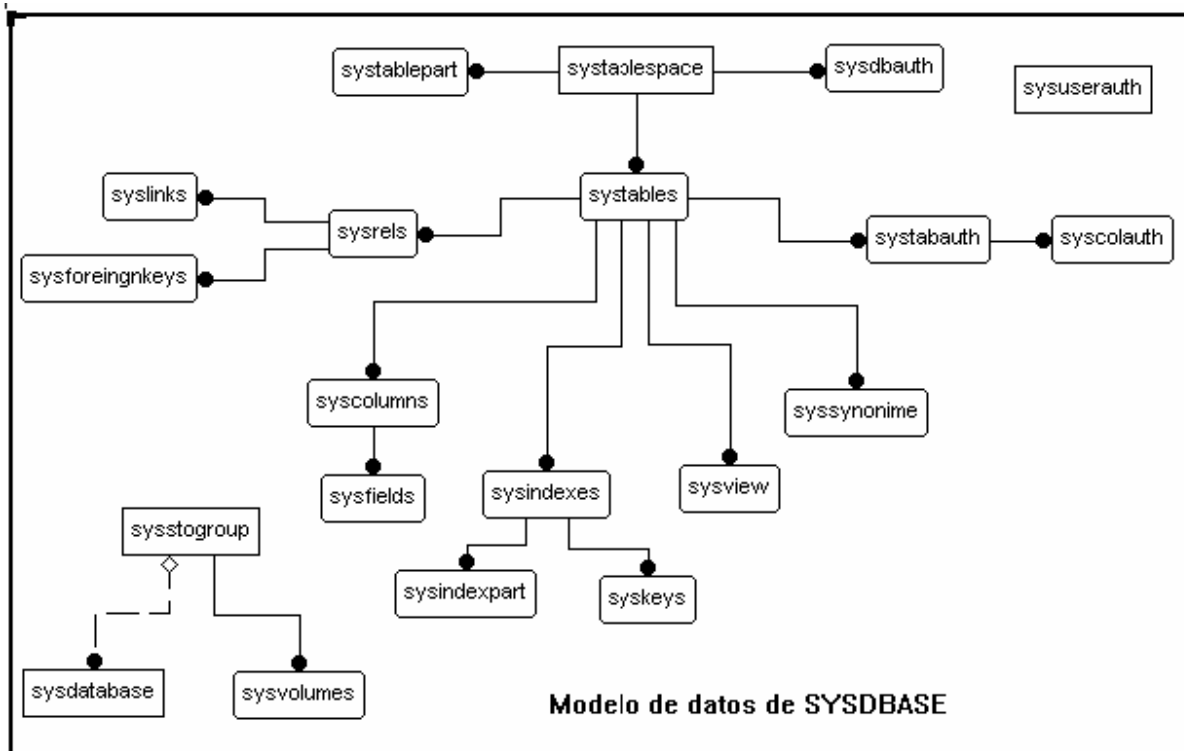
systablepart

systaolespace

sysdbauth

sysuserauth

syslinks

systables

sysrels

systabauth

syscolauth

sysforeingnkeys

syscolumns

syssynonime

sysfields

sysindexes

sysview

sysstogroup

sysindexpart

syskeys

sysdatabase

sysvolumes

Modelo de datos de SYSDBASE